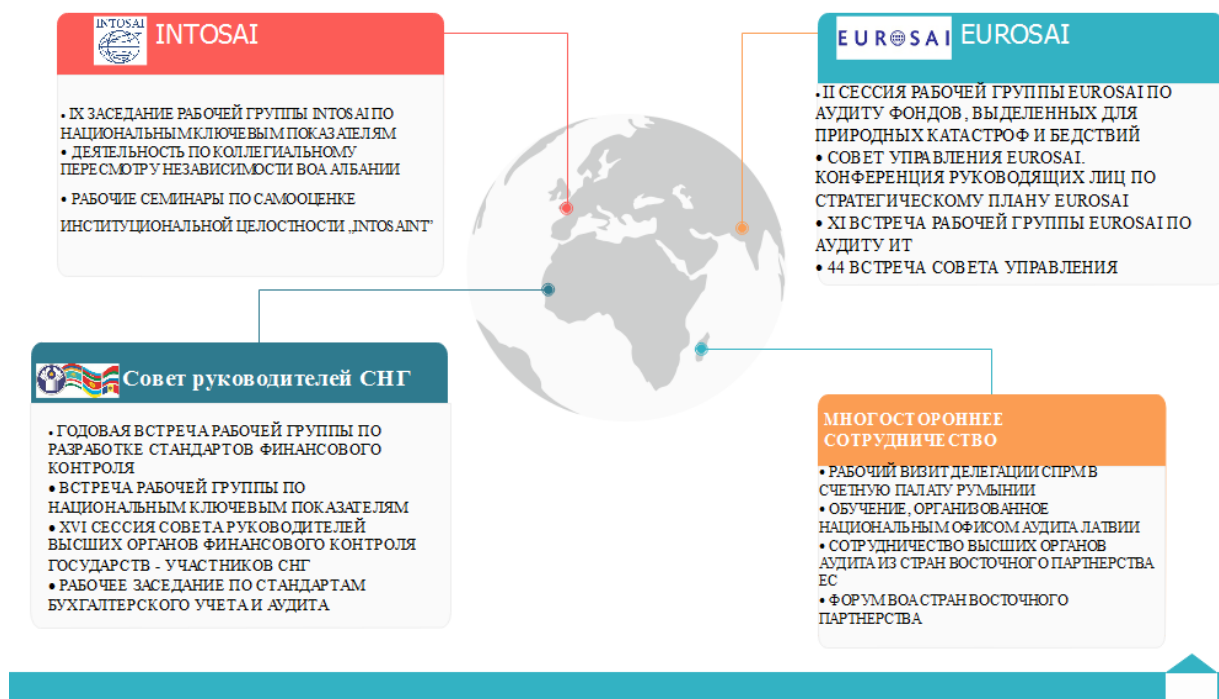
INTOSAI

INTOSAI

• IX ЗАСЕДАНИЕ РАБОЧЕЙ ГРУППЫ INTOSAI ПО НАЦИОНАЛЬНЫМ КЛЮЧЕВЫМ ПОКАЗАТЕЛЯМ
• ДЕЯТЕЛЬНОСТЬ ПО КОЛЛЕГИАЛЬНОМУ ПЕРЕСМОТРУ НЕЗАВИСИМОСТИ ВОА АЛБАНИИ
• РАБОЧИЕ СЕМИНАРЫ ПО САМООЦЕНКЕ ИНСТИТУЦИОНАЛЬНОЙ ЦЕЛОСТНОСТИ „INTOSAINT"

EUROSAI EUROSAI

• II СЕССИЯ РАБОЧЕЙ ГРУППЫ EUROSAI ПО АУДИТУ ФОНДОВ, ВЫДЕЛЕННЫХ ДЛЯ ПРИРОДНЫХ КАТАСТРОФ И БЕДСТВИЙ
• СОВЕТ УПРАВЛЕНИЯ EUROSAI. КОНФЕРЕНЦИЯ РУКОВОДЯЩИХ ЛИЦ ПО СТРАТЕГИЧЕСКОМУ ПЛАНУ EUROSAI
• XI ВСТРЕЧА РАБОЧЕЙ ГРУППЫ EUROSAI ПО АУДИТУ ИТ
• 44 ВСТРЕЧА СОВЕТА УПРАВЛЕНИЯ

Совет руководителей СНГ

• ГОДОВАЯ ВСТРЕЧА РАБОЧЕЙ ГРУППЫ ПО РАЗРАБОТКЕ СТАНДАРТОВ ФИНАНСОВОГО КОНТРОЛЯ
• ВСТРЕЧА РАБОЧЕЙ ГРУППЫ ПО НАЦИОНАЛЬНЫМ КЛЮЧЕВЫМ ПОКАЗАТЕЛЯМ
• XVI СЕССИЯ СОВЕТА РУКОВОДИТЕЛЕЙ ВЫСШИХ ОРГАНОВ ФИНАНСОВОГО КОНТРОЛЯ ГОСУДАРСТВ - УЧАСТНИКОВ СНГ
• РАБОЧЕЕ ЗАСЕДАНИЕ ПО СТАНДАРТАМ БУХГАЛТЕРСКОГО УЧЕТА И АУДИТА

МНОГОСТОРОННЕЕ СОТРУДНИЧЕСТВО

• РАБОЧИЙ ВИЗИТ ДЕЛЕГАЦИИ СПРМ В СЧЕТНУЮ ПАЛАТУ РУМЫНИИ
• ОБУЧЕНИЕ, ОРГАНИЗОВАННОЕ НАЦИОНАЛЬНЫМ ОФИСОМ АУДИТА ЛАТВИИ
• СОТРУДНИЧЕСТВО ВЫСШИХ ОРГАНОВ АУДИТА ИЗ СТРАН ВОСТОЧНОГО ПАРТНЕРСТВА ЕС
• ФОРУМ ВОА СТРАН ВОСТОЧНОГО ПАРТНЕРСТВА